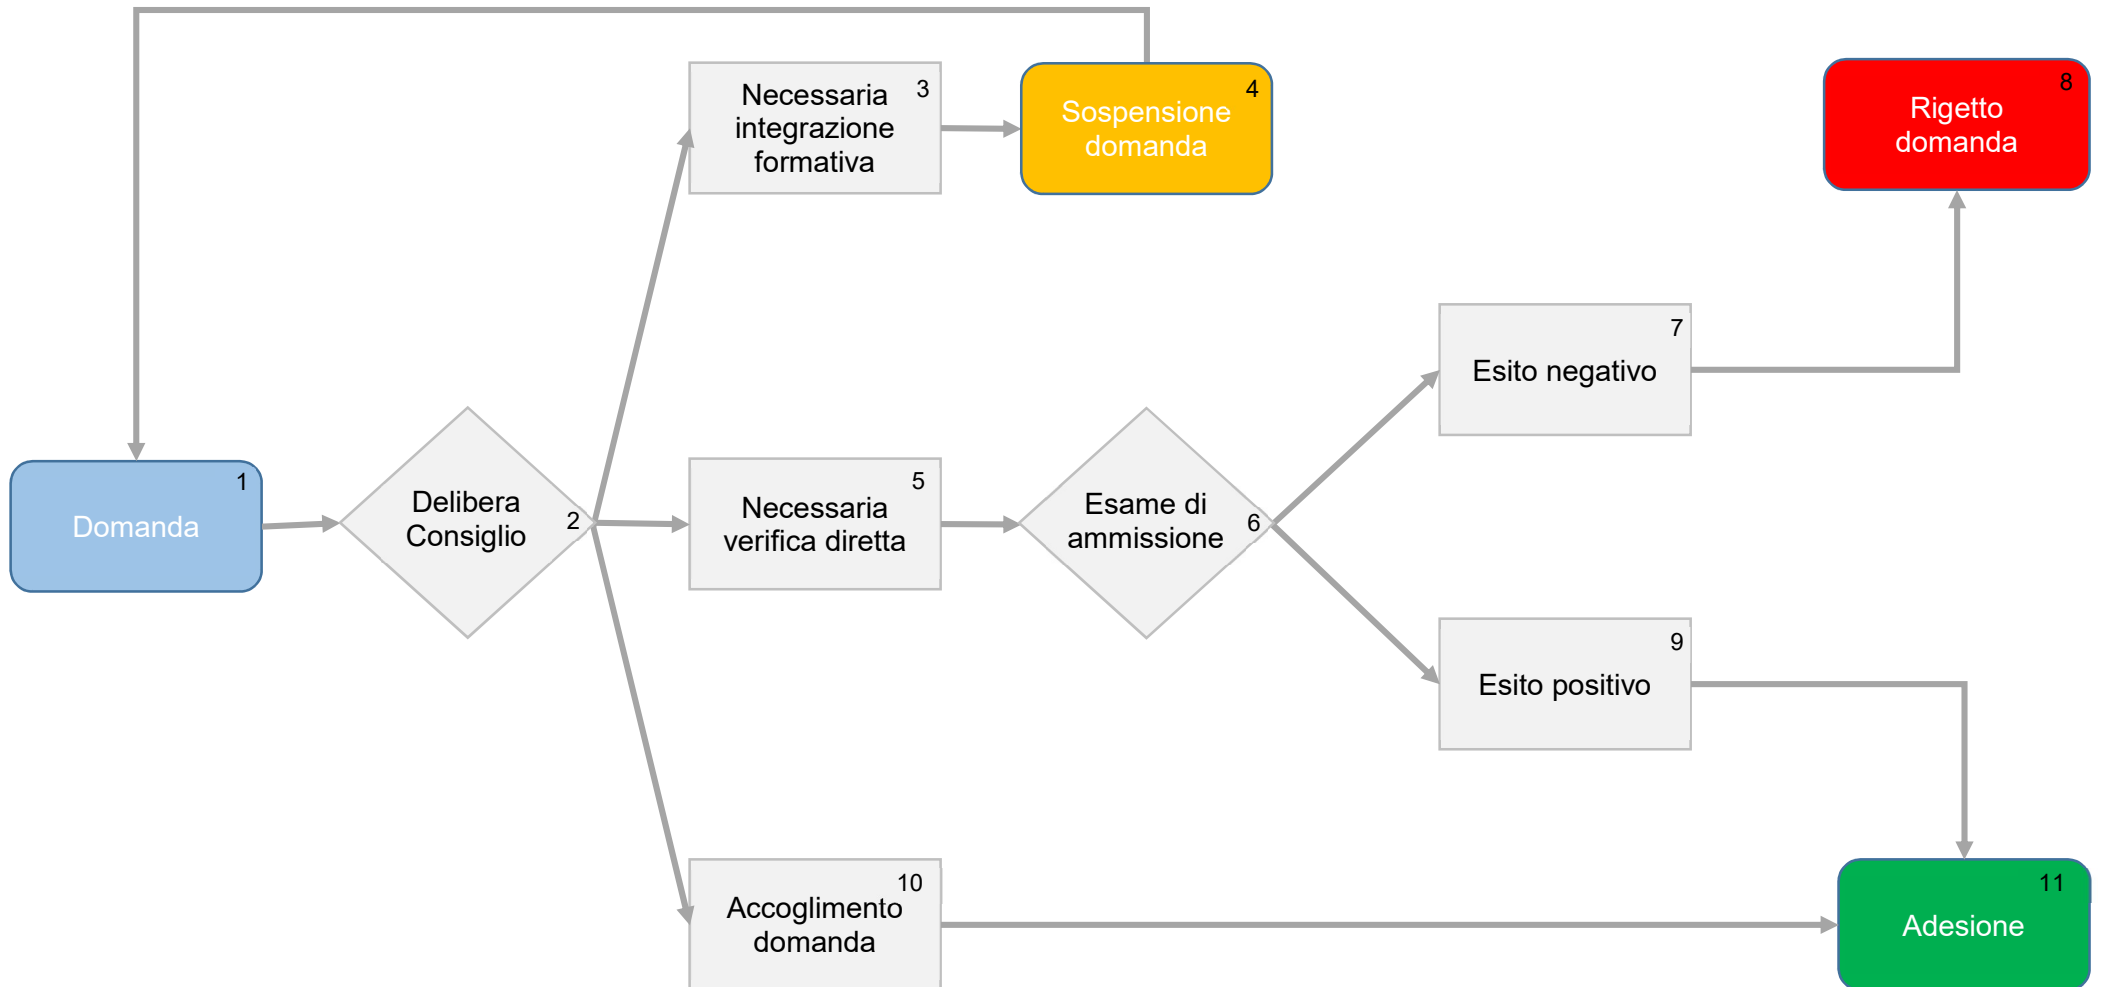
Domanda 1

Delibera Consiglio 2

Necessaria integrazione formativa 3

Sospensione domanda 4

Necessaria verifica diretta 5

Esame di ammissione 6

Esito negativo 7

Rigetto domanda 8

Esito positivo 9

Accoglimento domanda 10

Adesione 11